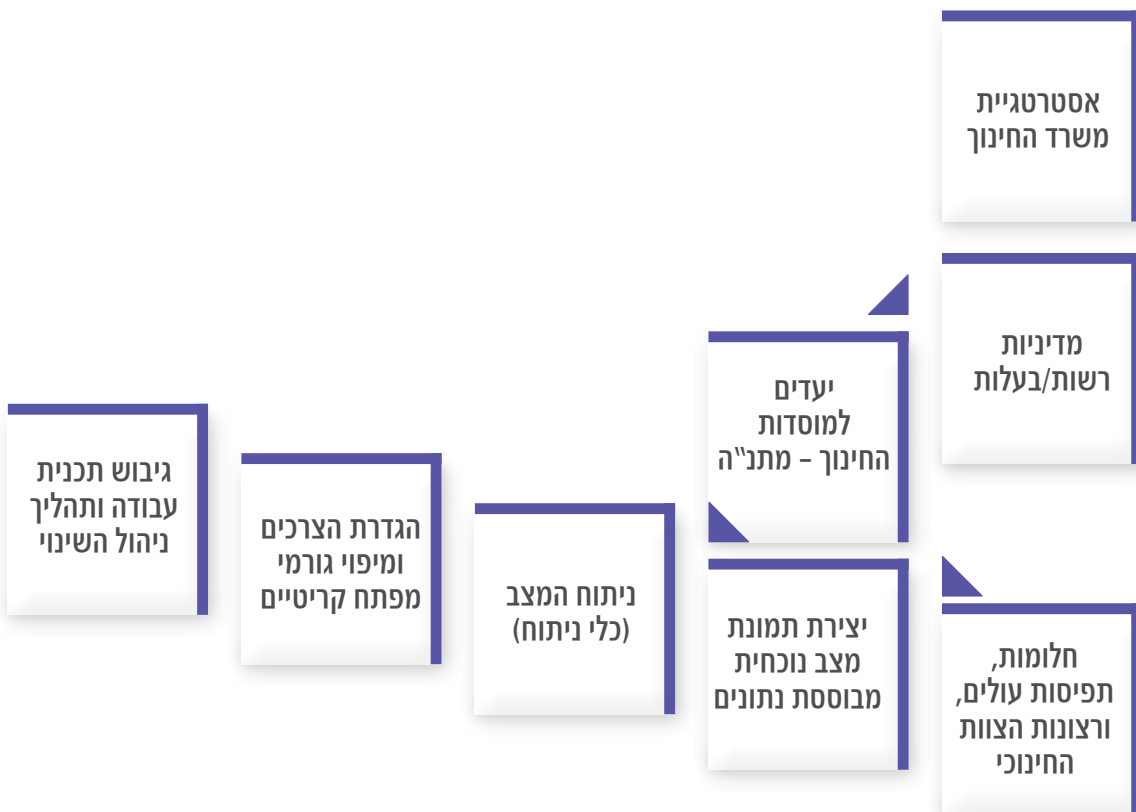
אסטרטגיית משרד החינוך

מדיניות רשות/בעלות

חלומות, תפיסות עולים, ורצונות הצוות החינוכי

יעדים למוסדות החינוך – מתנ"ה

יצירת תמונת מצב נוכחית מבוססת נתונים

ניתוח המצב (כלי ניתוח)

הגדרת הצרכים ומיפוי גורמי מפתח קריטיים

גיבוש תכנית עבודה ותהליך ניהול השינוי